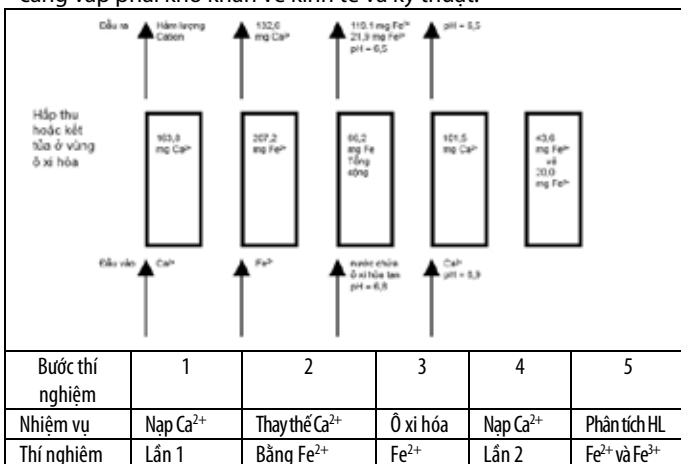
cũng vấp phải khó khăn về kinh tế và kỹ thuật.

Đầu ra | Hàm lượng Cation | 132,0 mg Ca²⁺ | 110,1 mg Fe²⁺ 21,9 mg Fe³⁺ pH = 6,5 | pH = 5,5

Hấp thu hoặc kết tủa ở vùng ô xi hóa

103,0 mg Ca²⁺

207,2 mg Fe²⁺

66,2 mg Fe Tổng cộng

101,5 mg Ca²⁺

<3,0 mg Fe²⁺ và 20,0 mg Fe³⁺

Đầu vào | Ca²⁺ | Fe²⁺ | nước chứa ô xi hòa tan pH = 6,8 | Ca²⁺ pH = 5,9

| Bước thí nghiệm | 1 | 2 | 3 | 4 | 5 |
|---|---|---|---|---|---|
| Nhiệm vụ | Nạp $Ca^{2+}$ | Thay thế $Ca^{2+}$ | Ô xi hóa | Nạp $Ca^{2+}$ | Phân tích HL |
| Thí nghiệm | Lần 1 | Bằng $Fe^{2+}$ | $Fe^{2+}$ | Lần 2 | $Fe^{2+}$ và $Fe^{3+}$ |